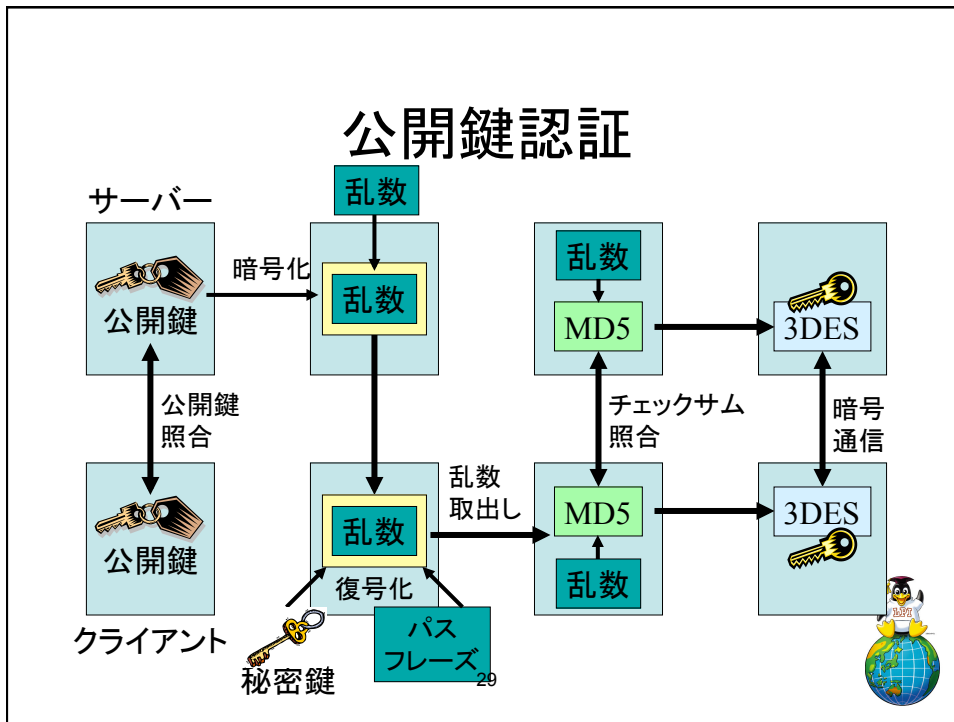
公開鍵認証

サーバー

乱数

公開鍵

暗号化

乱数

乱数

MD5

3DES

公開鍵
照合

チェックサム
照合

暗号
通信

乱数
取出し

公開鍵

乱数

復号化

MD5

乱数

3DES

クライアント

秘密鍵

パス
フレーズ

29

LPI